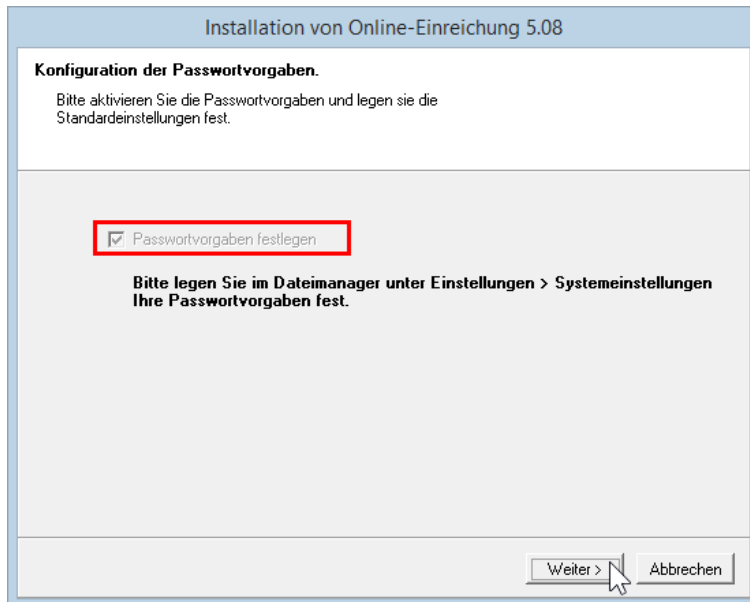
Installation von Online-Einreichung 5.08

Konfiguration der Passwortvorgaben.

Bitte aktivieren Sie die Passwortvorgaben und legen sie die Standardeinstellungen fest.

☑ Passwortvorgaben festlegen

Bitte legen Sie im Dateimanager unter Einstellungen > Systemeinstellungen Ihre Passwortvorgaben fest.

Weiter > Abbrechen